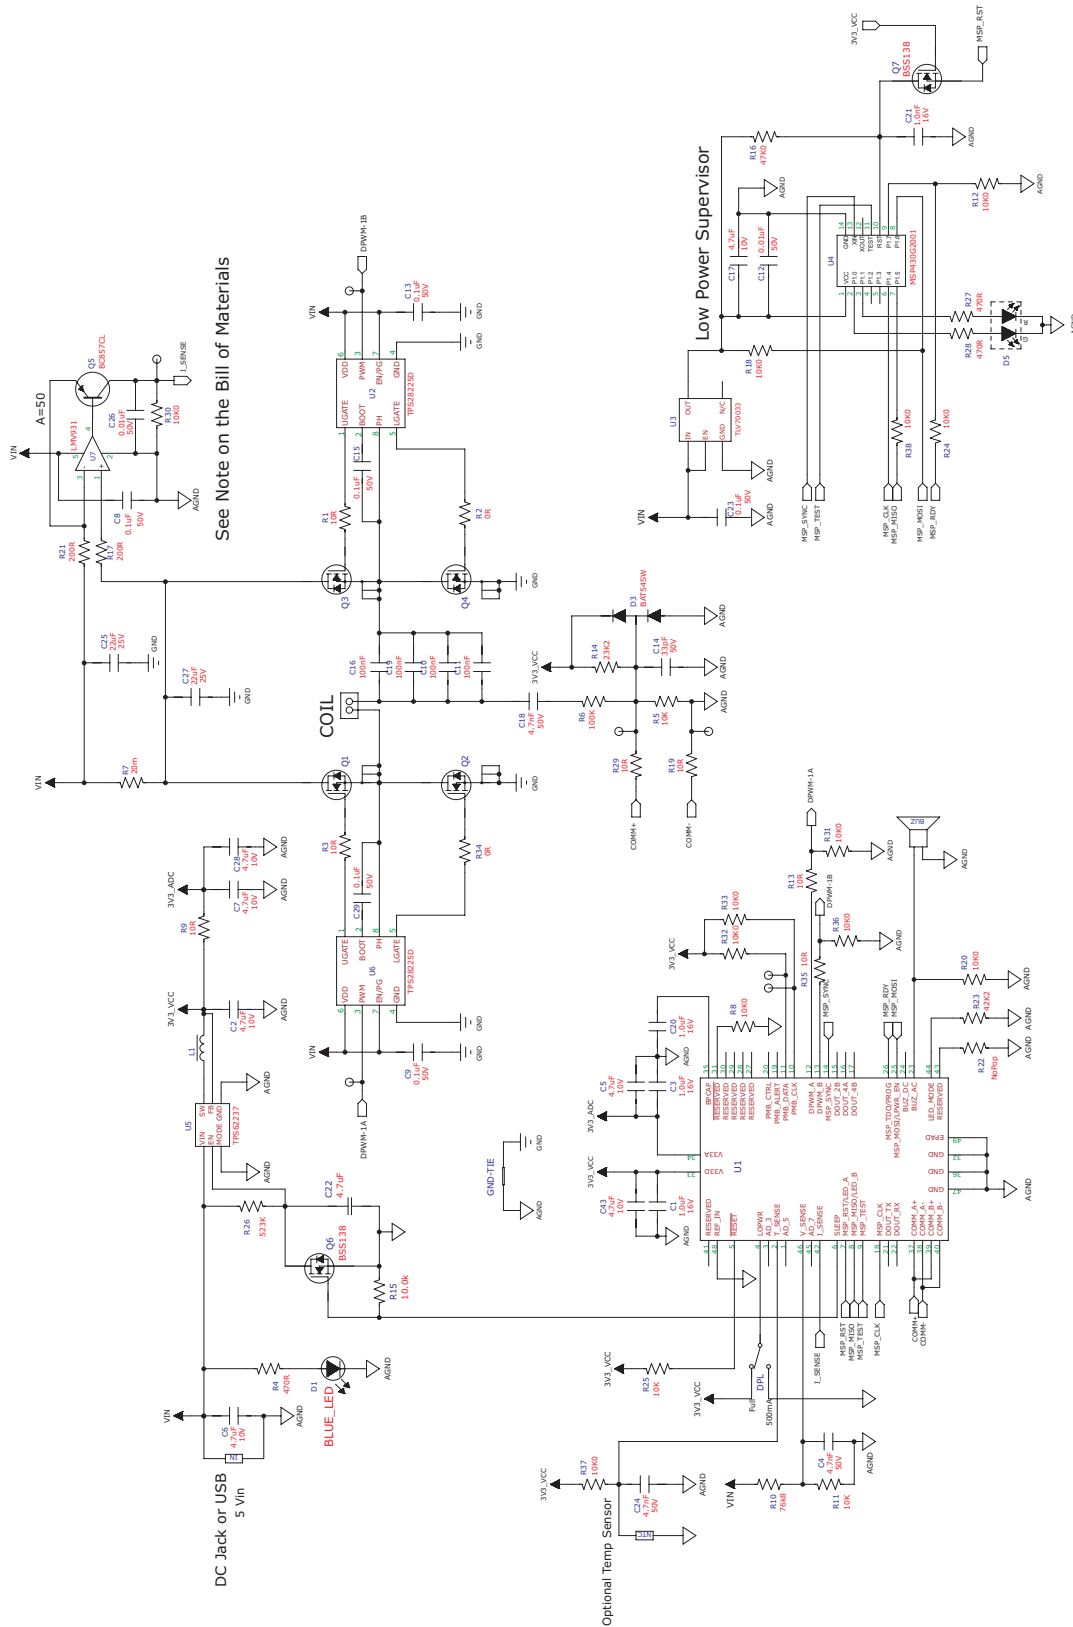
See Note on the Bill of Materials

A=50

Low Power Supervisor

COIL

DC Jack or USB
5 Vin

Optional Temp Sensor

VIN
Q5
BC857CL
LMV931
U7
R21
200R
R17
200R
C26
0.01uF
50V
R30
10K0
I_SENSE
C8
0.1uF
50V
AGND
C25
22uF
25V
GND
C27
22uF
25V
GND
R7
20m
VIN

DPWM-1B
VIN
C13
0.1uF
50V
GND
GND
U2
TPS28225D
UGATE
BOOT
PH
VDD
PWM
EN/PG
GND
LGATE
C15
0.1uF
50V
R1
10R
R2
0R
Q3
Q4
GND
C16
100nF
C19
100nF
C10
100nF
C11
100nF
3V3_VCC
R14
23K2
D3
BAT54SW
AGND
C14
33pF
50V
AGND
C18
4.7uF
50V
R6
100K
R5
10K
AGND
R29
10R
R19
10R
COMM+
COMM-
Q1
Q2
GND
R3
10R
C29
0.1uF
50V
R34
0R
U6
TPS28225D
VIN
C9
0.1uF
50V
GND
GND
DPWM-1A

U3
TLV70033
IN
EN
GND
OUT
N/C
VIN
C23
0.1uF
50V
AGND
AGND
R18
10K0
C17
4.7uF
10V
C12
0.01uF
50V
AGND
U4
MSP430G2001
VCC
P1.0
P1.1
P1.2
P1.3
P1.4
P1.5
GND
XIN
XOUT
TEST
RST
P1.7
P1.6
R16
47K0
Q7
BSS138
3V3_VCC
MSP_RST
C21
1.0nF
16V
AGND
R12
10K0
AGND
R27
470R
R28
470R
D5
R
G
R38
10K0
R24
10K0
MSP_SYNC
MSP_TEST
MSP_CLK
MSP_MISO
MSP_MOSI
MSP_RDY

3V3_ADC
C28
4.7uF
10V
AGND
C7
4.7uF
10V
AGND
R9
10R
3V3_VCC
C2
4.7uF
10V
AGND
L1
U5
TPS62237
VIN
EN
MODE
SW
FB
GND
AGND
AGND
C22
4.7uF
R26
523K
Q6
BSS138
R15
10.0k
R4
470R
D1
BLUE_LED
AGND
VIN
C6
4.7uF
10V
AGND
J1

GND-TIE
GND
AGND

DPWM-1A
R31
10K0
AGND
BUZ
AGND
R13
10R
DPWM-1B
R36
10K0
AGND
R33
10K0
R32
10K0
3V3_VCC
R8
10K0
R35
10R
MSP_SYNC
MSP_RDY
MSP_MOSI
R20
10K0
AGND
R23
42K2
AGND
R22
NoPop
AGND
C20
1.0uF
16V
AGND
C5
4.7uF
10V
C3
1.0uF
16V
3V3_ADC
3V3_VCC
C43
4.7uF
10V
C1
1.0uF
16V
AGND
U1
BPCAP
RESERVED
RESERVED
RESERVED
RESERVED
RESERVED
PMB_CTRL
PMB_ALERT
PMB_DATA
PMB_CLK
DPWM_A
DPWM_B
MSP_SYNC
DOUT_4A
DOUT_4B
MSP_TDO/PROG
MSP_MOSI/LPWR_EN
BUZ_DC
BUZ_AC
LED_MODE
RESERVED
V33A
V33D
EPAD
GND
GND
GND
RESERVED
REF_IN
RESET
LOPWR
AD_3
T_SENSE
AD_5
V_SENSE
AD_7
I_SENSE
SLEEP
MSP_RST/LED_A
MSP_MISO/LED_B
MSP_TEST
MSP_CLK
DOUT_TX
DOUT_RX
COMM_A+
COMM_A-
COMM_B+
COMM_B-
AGND
MSP_RST
MSP_MISO
MSP_TEST
MSP_CLK
COMM+
COMM-
I_SENSE
3V3_VCC
R25
10K
3V3_VCC
DPL
Full
500mA
C4
4.7nF
50V
AGND
VIN
R10
76k8
R11
10K
3V3_VCC
R37
10K0
C24
4.7nF
50V
AGND
J2
AGND